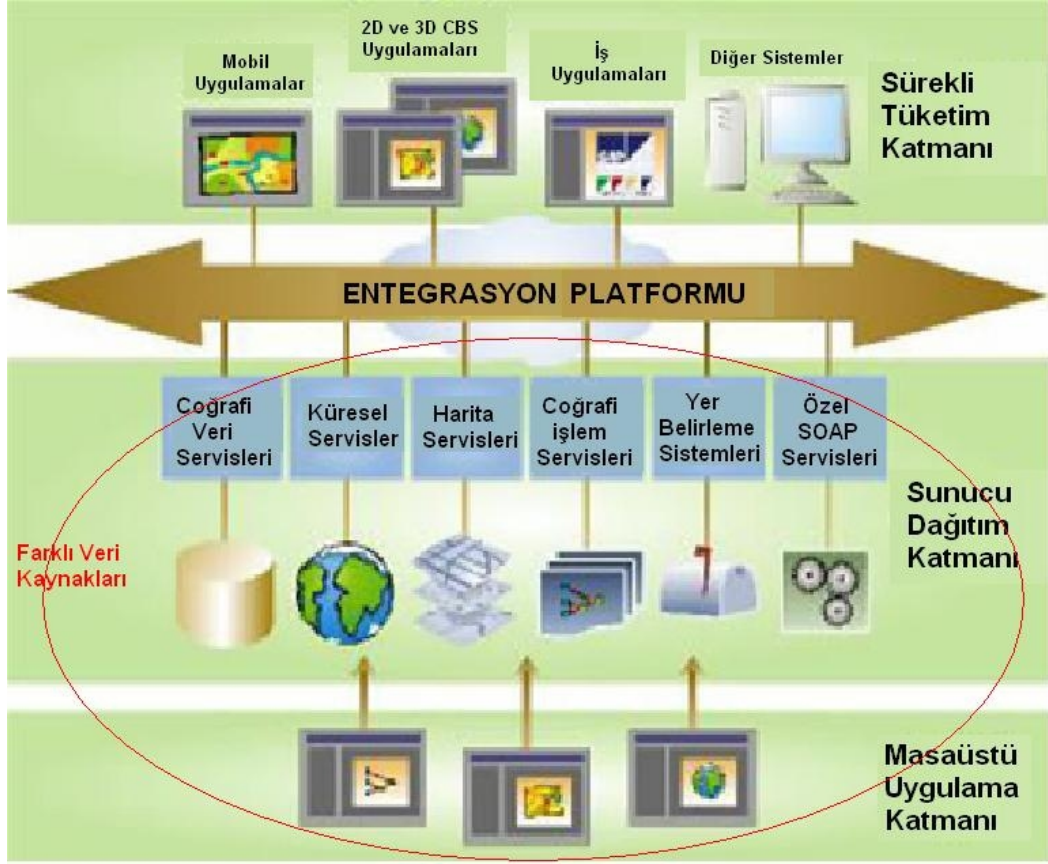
Mobil Uygulamalar

2D ve 3D CBS Uygulamaları

İş Uygulamaları

Diğer Sistemler

Sürekli Tüketim Katmanı

ENTEGRASYON PLATFORMU

Coğrafi Veri Servisleri

Küresel Servisler

Harita Servisleri

Coğrafi işlem Servisleri

Yer Belirleme Sistemleri

Özel SOAP Servisleri

Sunucu Dağıtım Katmanı

Farklı Veri Kaynakları

Masaüstü Uygulama Katmanı